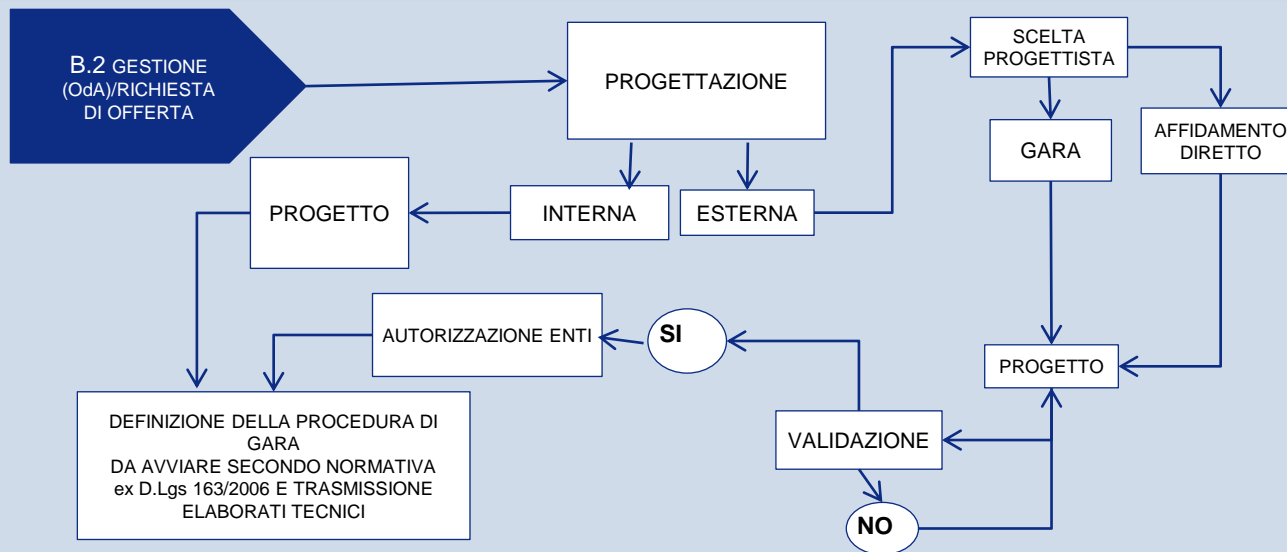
B.2 GESTIONE (OdA)/RICHIESTA DI OFFERTA

PROGETTAZIONE

SCELTA PROGETTISTA

GARA

AFFIDAMENTO DIRETTO

PROGETTO

INTERNA

ESTERNA

AUTORIZZAZIONE ENTI

SI

PROGETTO

VALIDAZIONE

NO

DEFINIZIONE DELLA PROCEDURA DI GARA
DA AVVIARE SECONDO NORMATIVA
ex D.Lgs 163/2006 E TRASMISSIONE
ELABORATI TECNICI